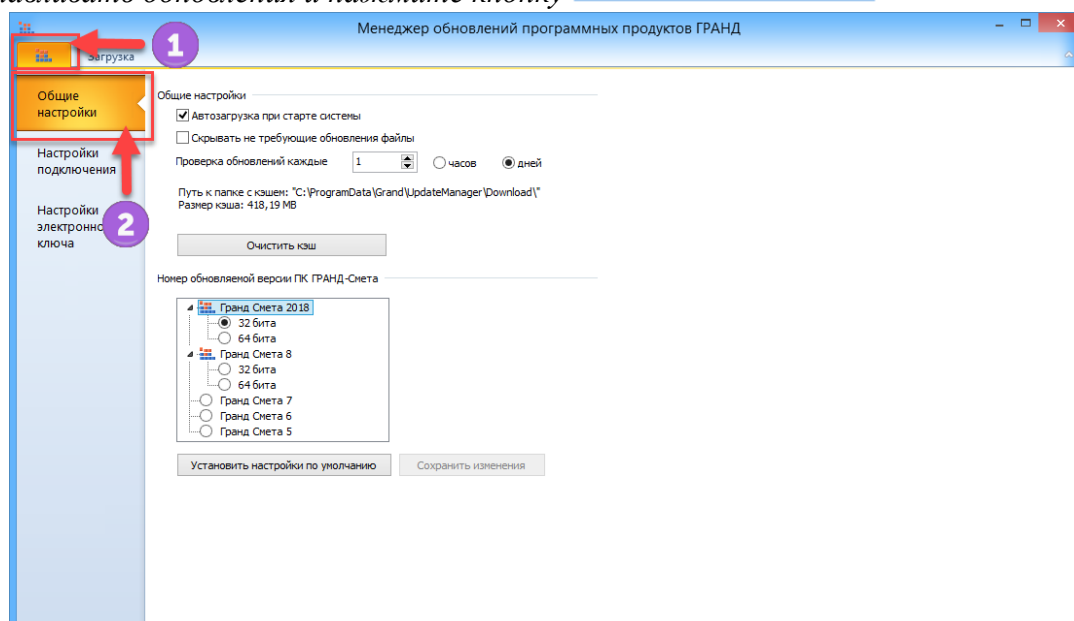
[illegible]

Менеджер обновлений программных продуктов ГРАНД

1

Загрузка

Общие настройки

Настройки подключения

Настройки электронно ключа

2

Общие настройки

Автозагрузка при старте системы

Скрывать не требующие обновления файлы

Проверка обновлений каждые 1 часов дней

Путь к папке с кэшем: "C:\ProgramData\Grand\UpdateManager\Download\"
Размер кэша: 418,19 MB

Очистить кэш

Номер обновляемой версии ПК ГРАНД-Смета

Гранд Смета 2018
32 бита
64 бита
Гранд Смета 8
32 бита
64 бита
Гранд Смета 7
Гранд Смета 6
Гранд Смета 5

Установить настройки по умолчанию

Сохранить изменения